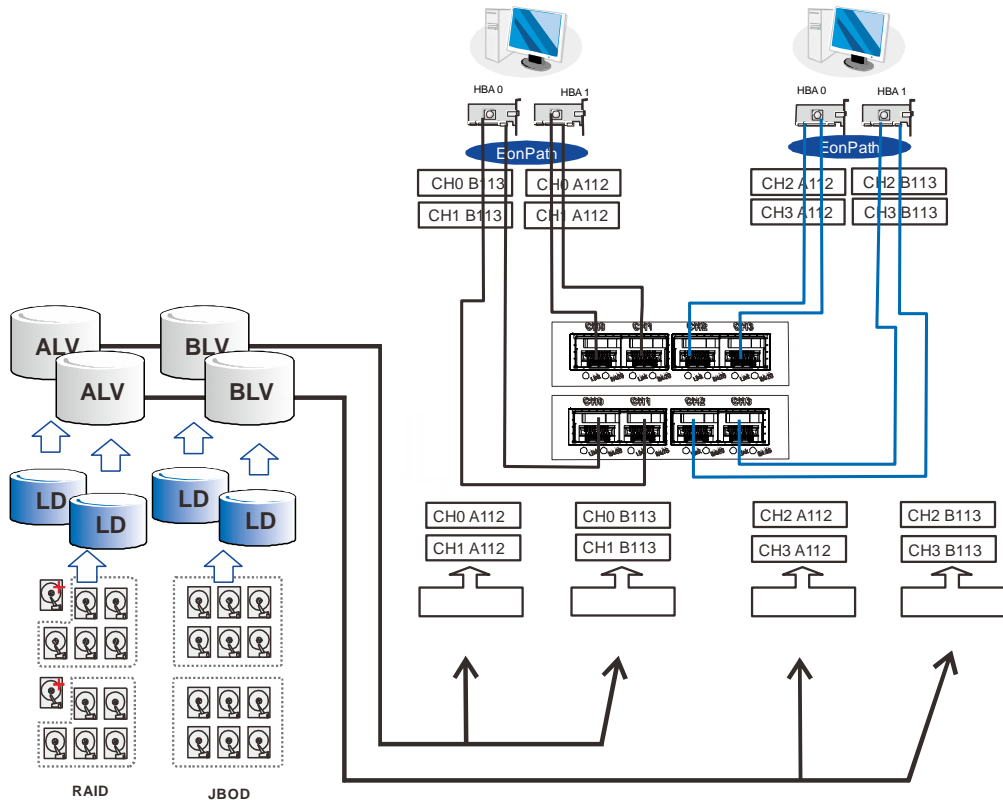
HBA 0
HBA 1
EonPath
CH0 B113
CH1 B113
CH0 A112
CH1 A112

HBA 0
HBA 1
EonPath
CH2 A112
CH3 A112
CH2 B113
CH3 B113

ALV
ALV
BLV
BLV
LD
LD
LD
LD

CH0
CH1
CH2
CH3
CH0
CH1
CH2
CH3

CH0 A112
CH1 A112
CH0 B113
CH1 B113
CH2 A112
CH3 A112
CH2 B113
CH3 B113

RAID
JBOD